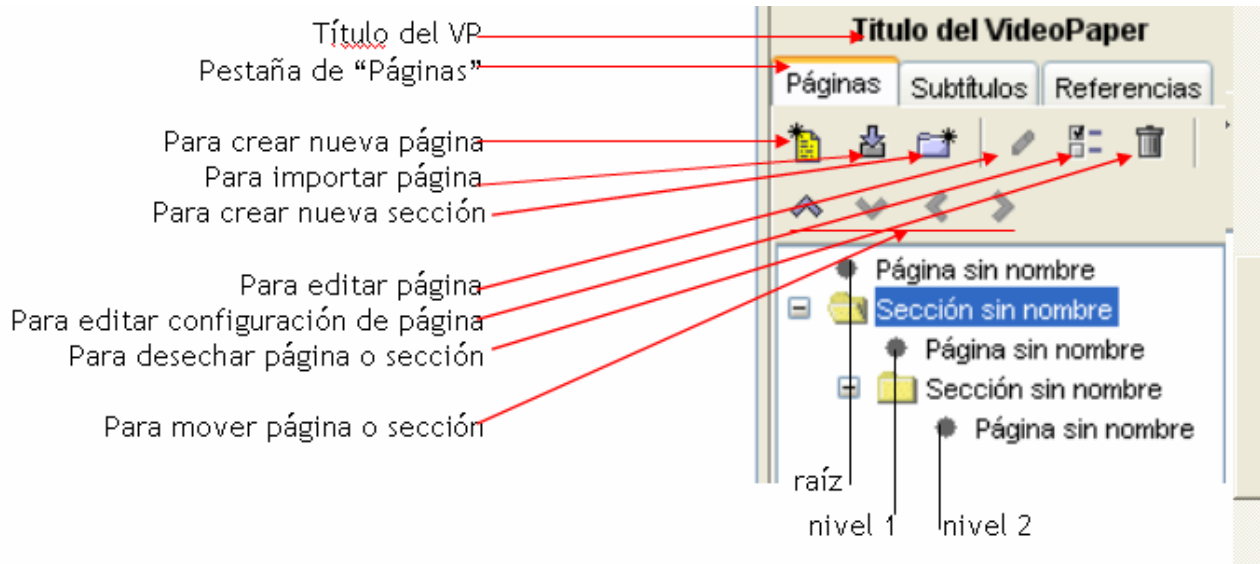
Título del VP
Pestaña de "Páginas"

Para crear nueva página
Para importar página
Para crear nueva sección

Para editar página
Para editar configuración de página
Para desechar página o sección

Para mover página o sección

Titulo del VideoPaper
Páginas
Subtítulos
Referencias

Página sin nombre
Sección sin nombre
Página sin nombre
Sección sin nombre
Página sin nombre

raíz
nivel 1
nivel 2